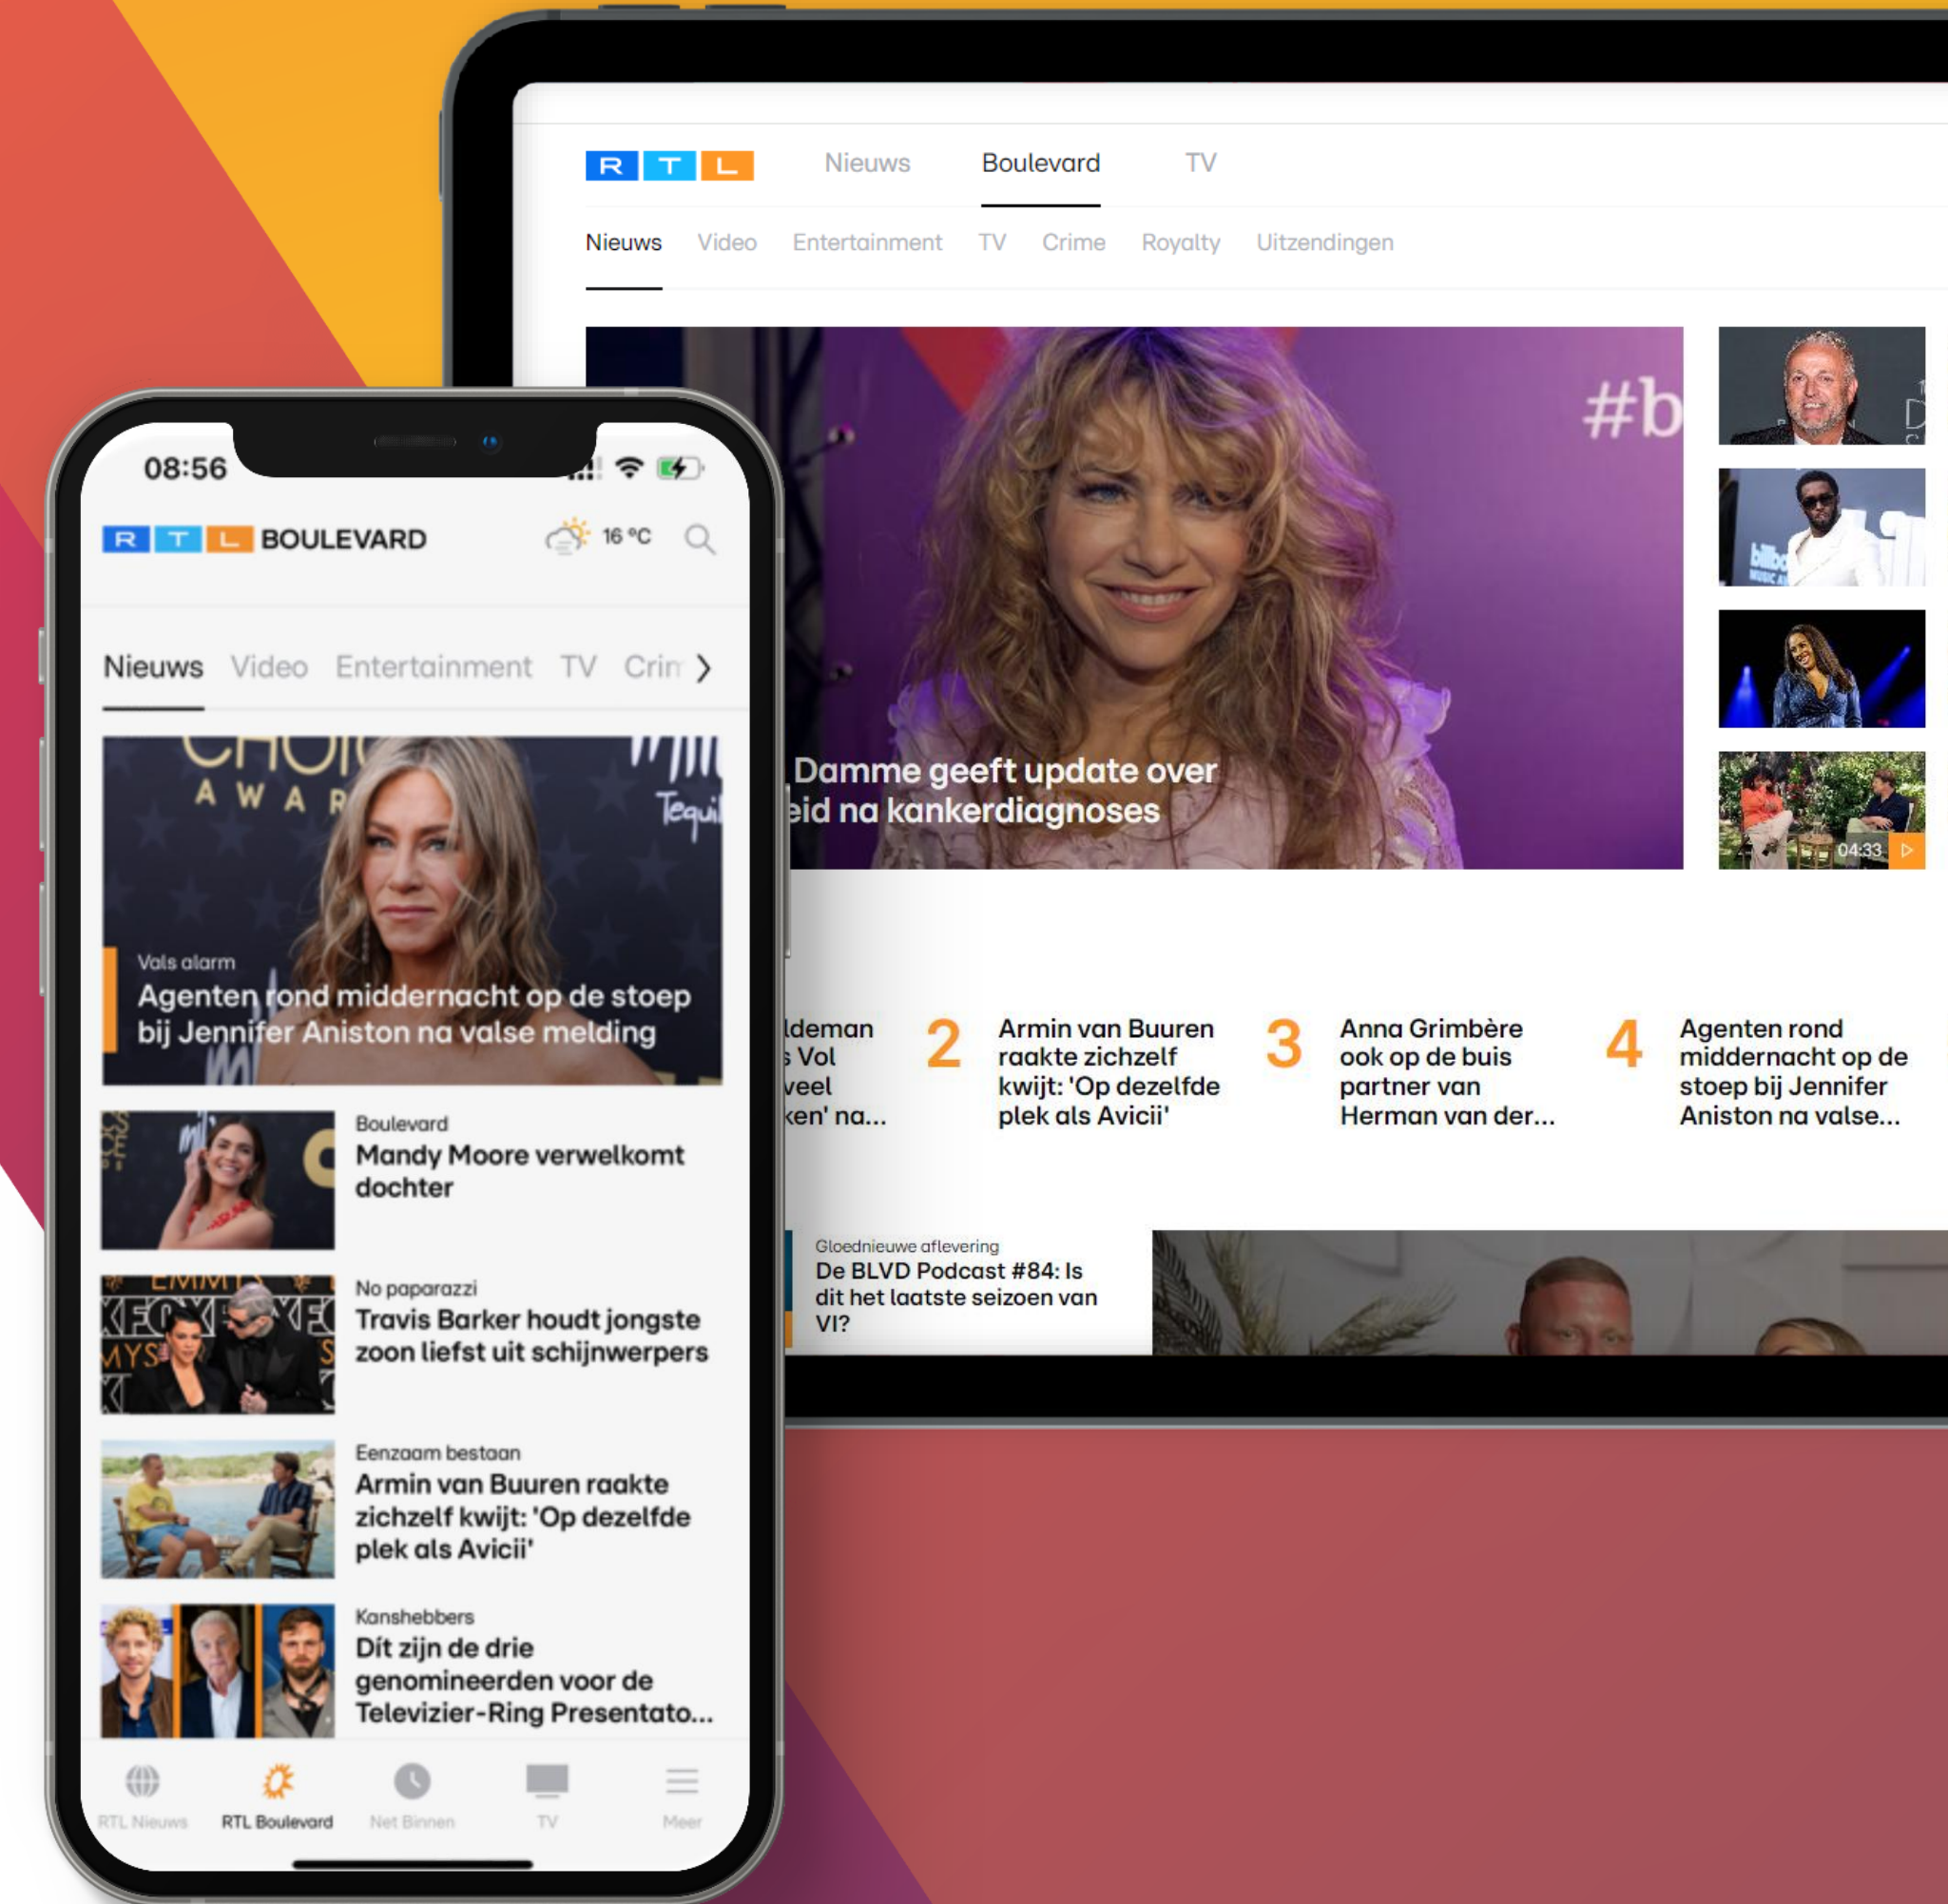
R T L Nieuws Boulevard TV

Nieuws Video Entertainment TV Crime Royalty Uitzendingen

#b

Damme geeft update over
eid na kankerdiagnoses

04:33

ldeman
s Vol
veel
ken' na...

2 Armin van Buuren raakte zichzelf kwijt: 'Op dezelfde plek als Avicii'

3 Anna Grimbère ook op de buis partner van Herman van der...

4 Agenten rond middernacht op de stoep bij Jennifer Aniston na valse...

Gloednieuwe aflevering
De BLVD Podcast #84: Is dit het laatste seizoen van VI?

08:56

R T L BOULEVARD 16 °C

Nieuws Video Entertainment TV Crin

Vals alarm
Agenten rond middernacht op de stoep bij Jennifer Aniston na valse melding

Boulevard
Mandy Moore verwelkomt dochter

No paparazzi
Travis Barker houdt jongste zoon liefst uit schijnwerpers

Eenzaam bestaan
Armin van Buuren raakte zichzelf kwijt: 'Op dezelfde plek als Avicii'

Kanshebbers
Dit zijn de drie genomineerden voor de Televizier-Ring Presentato...

RTL Nieuws RTL Boulevard Net Binnen TV Meer